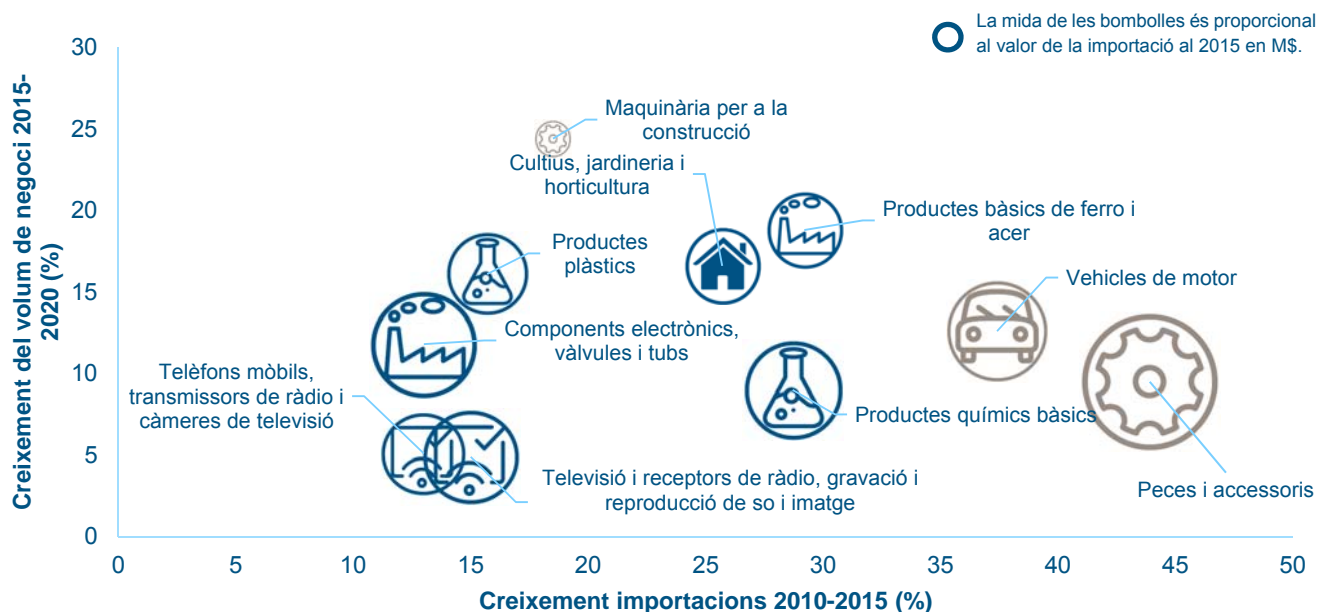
La mida de les bombolles és proporcional al valor de la importació al 2015 en M$.

Creixement del volum de negoci 2015-2020 (%)

30
25
20
15
10
5
0

Maquinària per a la construcció

Cultius, jardineria i horticultura

Productes bàsics de ferro i acer

Productes plàstics

Vehicles de motor

Components electrònics, vàlvules i tubs

Telèfons mòbils, transmissors de ràdio i càmeres de televisió

Productes químics bàsics

Televisió i receptors de ràdio, gravació i reproducció de so i imatge

Peces i accessoris

0 5 10 15 20 25 30 35 40 45 50

Creixement importacions 2010-2015 (%)